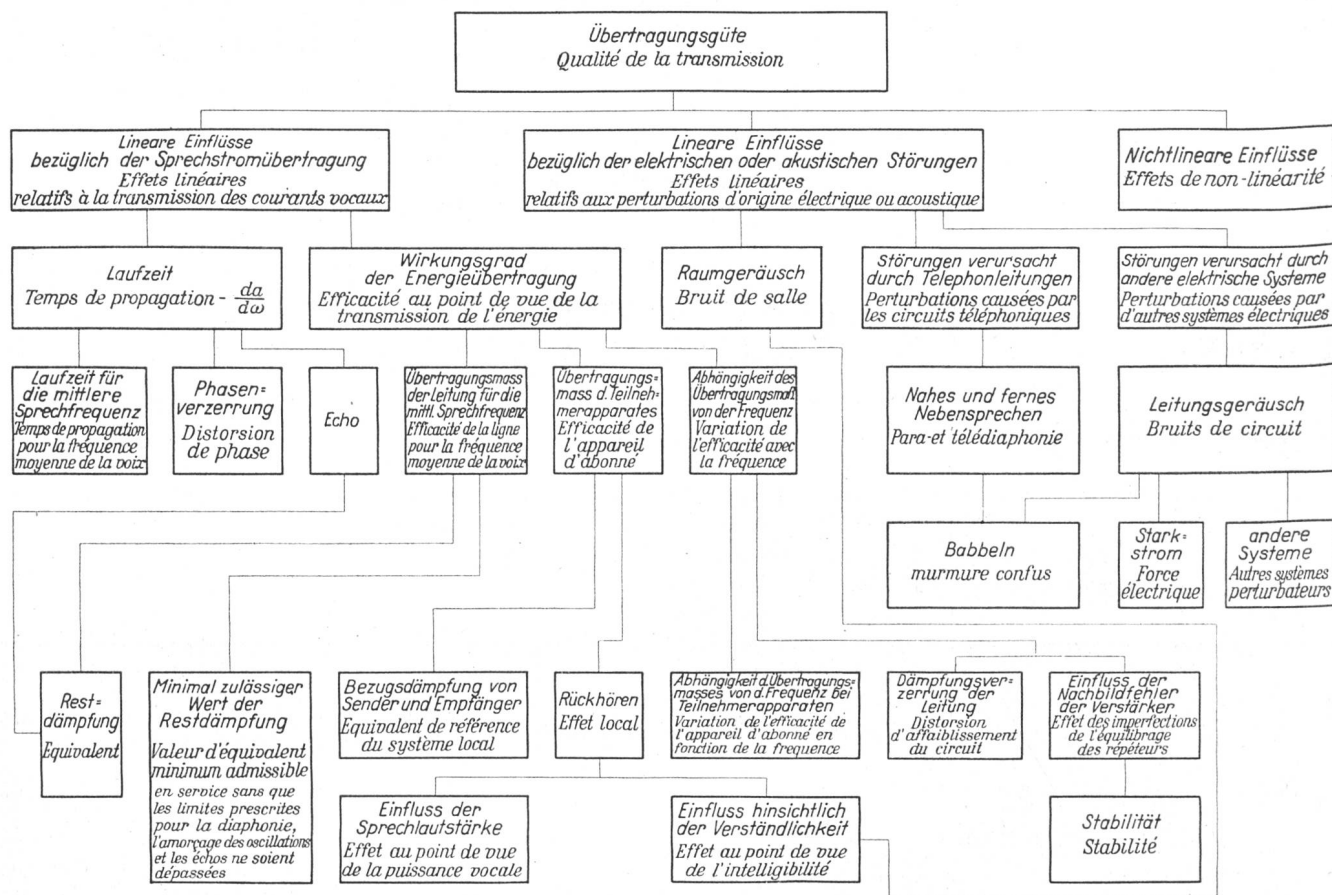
Übertragungsgüte
Qualité de la transmission

Lineare Einflüsse
bezüglich der Sprechstromübertragung
Effets linéaires
relatifs à la transmission des courants vocaux

Lineare Einflüsse
bezüglich der elektrischen oder akustischen Störungen
Effets linéaires
relatifs aux perturbations d'origine électrique ou acoustique

Nichtlineare Einflüsse
Effets de non-linéarité

Laufzeit
Temps de propagation - $\frac{da}{d\omega}$

Wirkungsgrad
der Energieübertragung
Efficacité au point de vue de la transmission de l'énergie

Raumgeräusch
Bruit de salle

Störungen verursacht durch Telephonleitungen
Perturbations causées par les circuits téléphoniques

Störungen verursacht durch andere elektrische Systeme
Perturbations causées par d'autres systèmes électriques

Laufzeit für die mittlere Sprechfrequenz
Temps de propagation pour la fréquence moyenne de la voix

Phasen=verzerrung
Distorsion de phase

Echo

Übertragungsmass der Leitung für die mittl. Sprechfrequenz
Efficacité de la ligne pour la fréquence moyenne de la voix

Übertragungs=mass d. Teilnehmerapparates
Efficacité de l'appareil d'abonné

Abhängigkeit des Übertragungsmaß von der Frequenz
Variation de l'efficacité avec la fréquence

Nahes und fernes Nebensprechen
Para-et télédiaphonie

Leitungsgeräusch
Bruits de circuit

Babbeln
murmure confus

Stark=strom
Force électrique

andere Systeme
Autres systèmes perturbateurs

Rest=dämpfung
Equivalent

Minimal zulässiger Wert der Restdämpfung
Valeur d'équivalent minimum admissible
en service sans que les limites prescrites pour la diaphonie, l'amorçage des oscillations et les échos ne soient dépassées

Bezugsdämpfung von Sender und Empfänger
Equivalent de référence du système local

Rückhören
Effet local

Abhängigkeit d. Übertragungs=masses von d. Frequenz bei Teilnehmerapparaten
Variation de l'efficacité de l'appareil d'abonné en fonction de la frequence

Dämpfungsver=zerrung der Leitung
Distorsion d'affaiblissement du circuit

Einfluss der Nachbildfehler der Verstärker
Effet des imperfections de l'équilibrage des répéteurs

Einfluss der Sprechlautstärke
Effet au point de vue de la puissance vocale

Einfluss hinsichtlich der Verständlichkeit
Effet au point de vue de l'intelligibilité

Stabilität
Stabilité